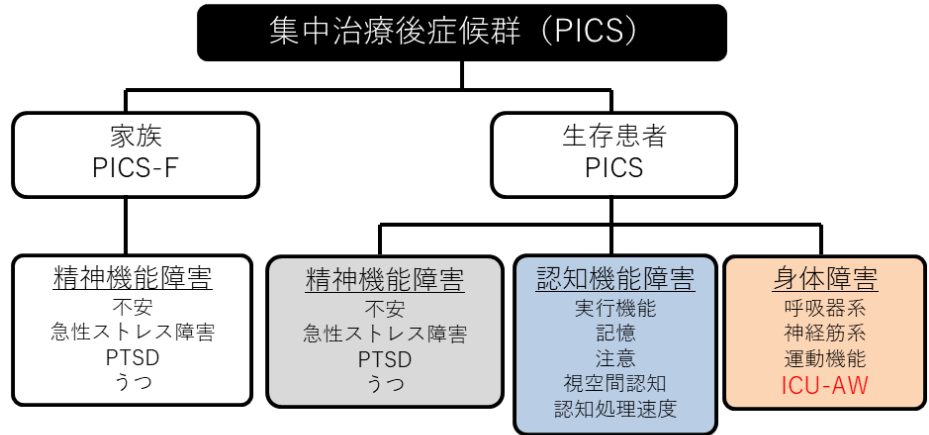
集中治療後症候群（PICS）

家族
PICS-F

生存患者
PICS

精神機能障害
不安
急性ストレス障害
PTSD
うつ

精神機能障害
不安
急性ストレス障害
PTSD
うつ

認知機能障害
実行機能
記憶
注意
視空間認知
認知処理速度

身体障害
呼吸器系
神経筋系
運動機能
ICU-AW